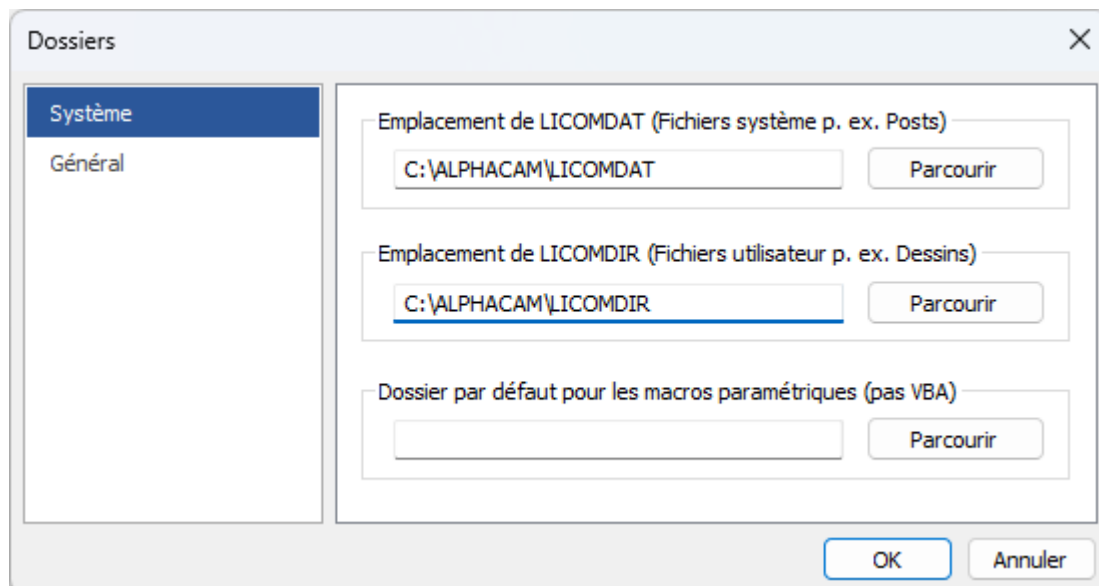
Dossiers

Système

Général

Emplacement de LICOMDAT (Fichiers système p. ex. Posts)

C:\ALPHACAM\LICOMDAT

Parcourir

Emplacement de LICOMDIR (Fichiers utilisateur p. ex. Dessins)

C:\ALPHACAM\LICOMDIR

Parcourir

Dossier par défaut pour les macros paramétriques (pas VBA)

Parcourir

OK

Annuler